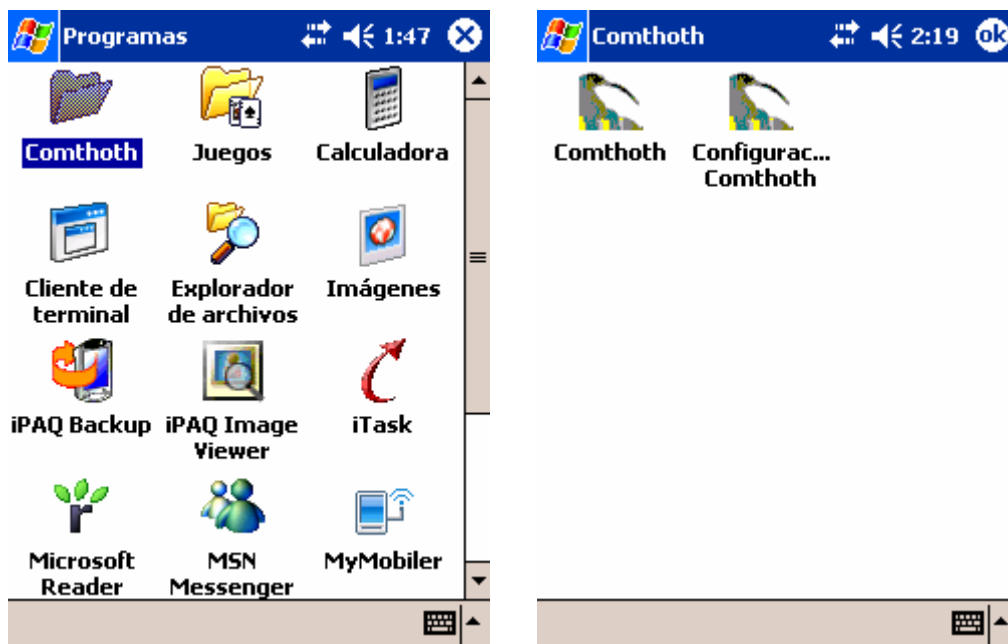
Programas 1:47

Comthoth
Juegos
Calculadora
Cliente de terminal
Explorador de archivos
Imágenes
iPAQ Backup
iPAQ Image Viewer
iTask
Microsoft Reader
MSN Messenger
MyMobiler

Comthoth 2:19 ok

Comthoth
Configurac... Comthoth